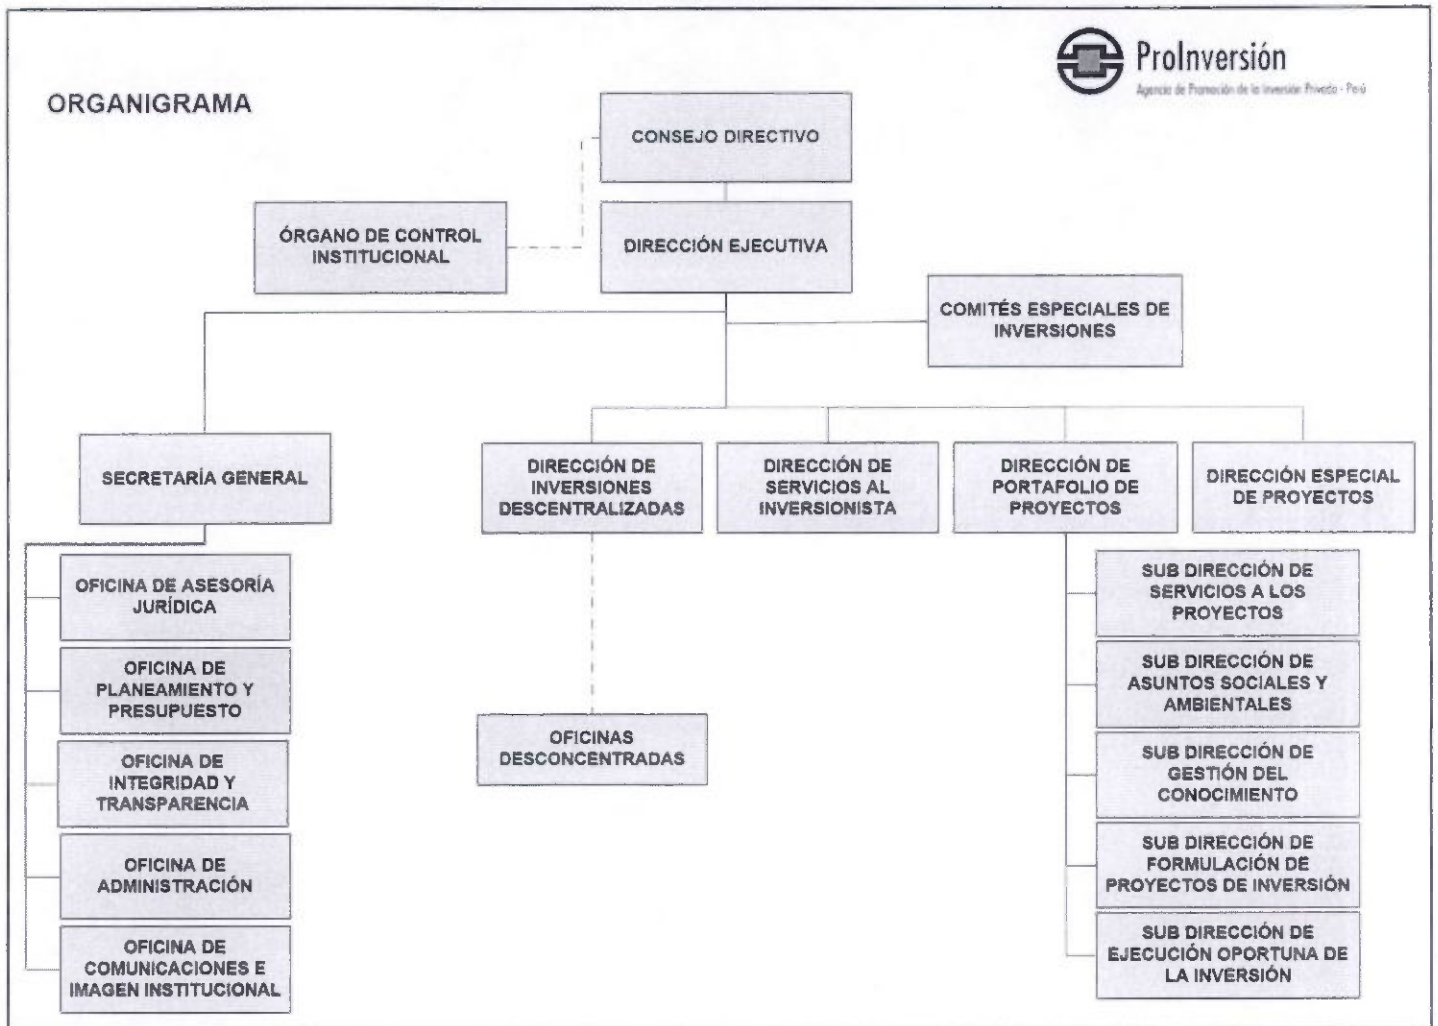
ProInversión
Agencia de Promoción de la Inversión Privada - Perú

ORGANIGRAMA

CONSEJO DIRECTIVO

ÓRGANO DE CONTROL INSTITUCIONAL

DIRECCIÓN EJECUTIVA

COMITÉS ESPECIALES DE INVERSIONES

SECRETARÍA GENERAL

DIRECCIÓN DE INVERSIONES DESCENTRALIZADAS

DIRECCIÓN DE SERVICIOS AL INVERSIONISTA

DIRECCIÓN DE PORTAFOLIO DE PROYECTOS

DIRECCIÓN ESPECIAL DE PROYECTOS

OFICINA DE ASESORÍA JURÍDICA

OFICINA DE PLANEAMIENTO Y PRESUPUESTO

OFICINA DE INTEGRIDAD Y TRANSPARENCIA

OFICINA DE ADMINISTRACIÓN

OFICINA DE COMUNICACIONES E IMAGEN INSTITUCIONAL

OFICINAS DESCONCENTRADAS

SUB DIRECCIÓN DE SERVICIOS A LOS PROYECTOS

SUB DIRECCIÓN DE ASUNTOS SOCIALES Y AMBIENTALES

SUB DIRECCIÓN DE GESTIÓN DEL CONOCIMIENTO

SUB DIRECCIÓN DE FORMULACIÓN DE PROYECTOS DE INVERSIÓN

SUB DIRECCIÓN DE EJECUCIÓN OPORTUNA DE LA INVERSIÓN